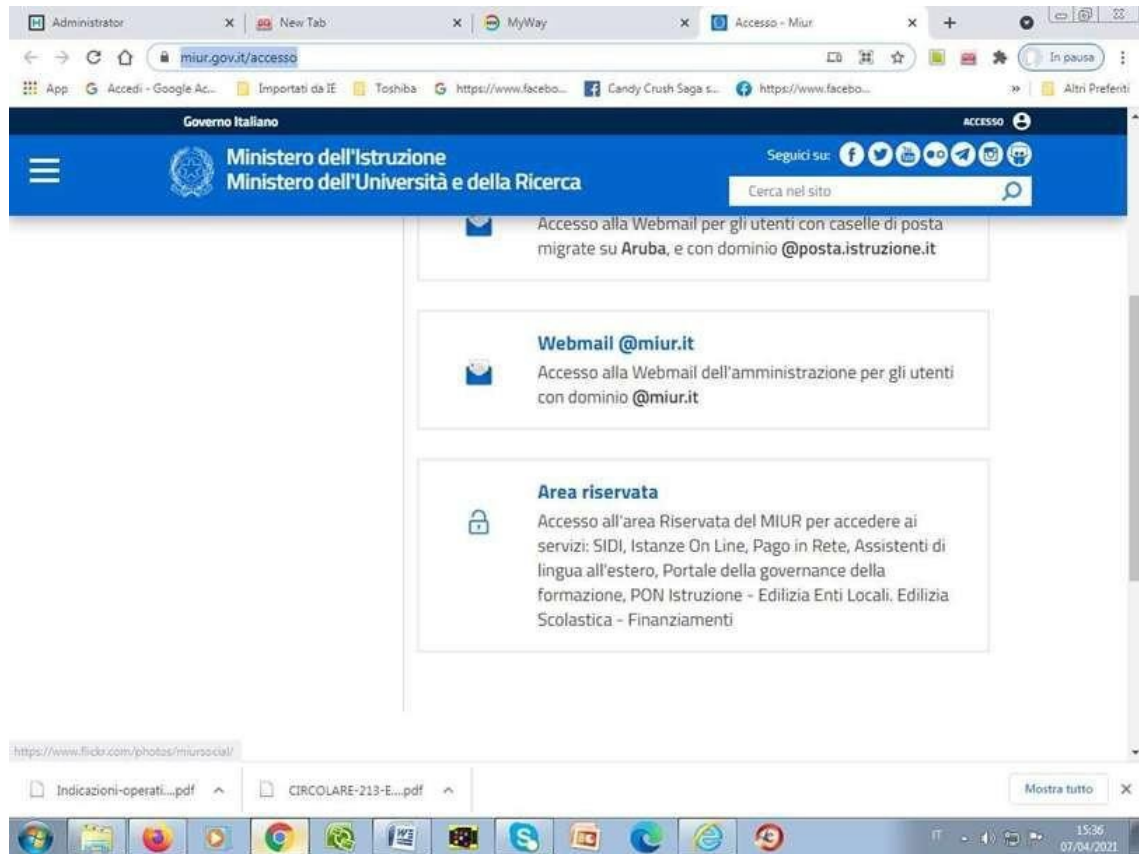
Administrator × New Tab × MyWay × Accesso - Miur × +

miur.gov.it/accesso

In pausa

App Accedi - Google Ac... Importati da IE Toshiba https://www.facebo... Candy Crush Saga s... https://www.facebo... » Altri Preferiti

Governo Italiano

ACCESSO

Ministero dell'Istruzione
Ministero dell'Università e della Ricerca

Seguici su:

Cerca nel sito

Accesso alla Webmail per gli utenti con caselle di posta migrate su Aruba, e con dominio @posta.istruzione.it

Webmail @miur.it

Accesso alla Webmail dell'amministrazione per gli utenti con dominio @miur.it

Area riservata

Accesso all'area Riservata del MIUR per accedere ai servizi: SIDI, Istanze On Line, Pago in Rete, Assistenti di lingua all'estero, Portale della governance della formazione, PON Istruzione - Edilizia Enti Locali. Edilizia Scolastica - Finanziamenti

https://www.flickr.com/photos/miursocial/

Indicazioni-operati....pdf ^ CIRCOLARE-213-E....pdf ^

Mostra tutto ×

IT 15:36 07/04/2021